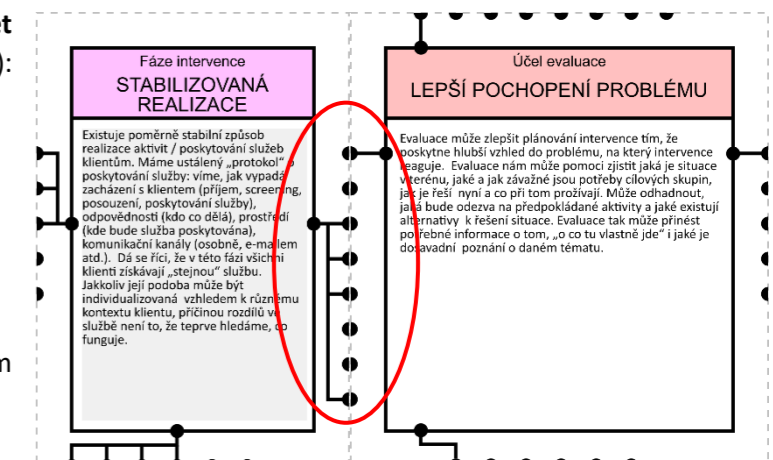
t
):

n

Fáze intervence
STABILIZOVANÁ REALIZACE

Existuje poměrně stabilní způsob realizace aktivit / poskytování služeb klientům. Máme ustálený „protokol" poskytování služby: víme, jak vypadá zacházení s klientem (příjem, screening, posouzení, poskytování služby), odpovědnosti (kdo co dělá), prostředí (kde bude služba poskytována), komunikační kanály (osobně, e-mailem atd.). Dá se říci, že v této fázi všichni klienti získávají „stejnou" službu. Jakkoliv její podoba může být individualizovaná vzhledem k různému kontextu klientu, příčinou rozdílů ve službě není to, že teprve hledáme, co funguje.

Účel evaluace
LEPŠÍ POCHOPENÍ PROBLÉMU

Evaluace může zlepšit plánování intervence tím, že poskytne hlubší vzhled do problému, na který intervence reaguje. Evaluace nám může pomoci zjistit jaká je situace v terénu, jaké a jak závažné jsou potřeby cílových skupin, jak je řeší nyní a co při tom prožívají. Může odhadnout, jaká bude odezva na předpokládané aktivity a jaké existují alternativy k řešení situace. Evaluace tak může přinést potřebné informace o tom, „o co tu vlastně jde" i jaké je dosavadní poznání o daném tématu.